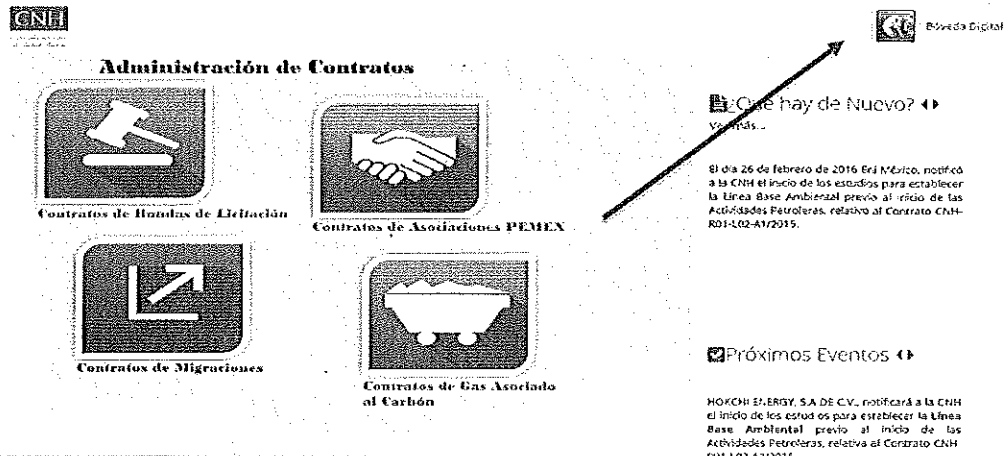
CNH

Bóveda Digital

Administración de Contratos

Contratos de Rondas de Licitación

Contratos de Asociaciones PEMEX

Contratos de Migraciones

Contratos de Gas Asociado al Carbón

¿Qué hay de Nuevo?

Ver más...

El día 26 de febrero de 2016 Eni México, notificó a la CNH el inicio de los estudios para establecer la Línea Base Ambiental previo al inicio de las Actividades Petroleras, relativo al Contrato CNH-R01-L02-A1/2015.

Próximos Eventos

HOKCHI ENERGY, S.A DE C.V., notificará a la CNH el inicio de los estudios para establecer la Línea Base Ambiental previo al inicio de las Actividades Petroleras, relativa al Contrato CNH-R01-L02-A2/2015.